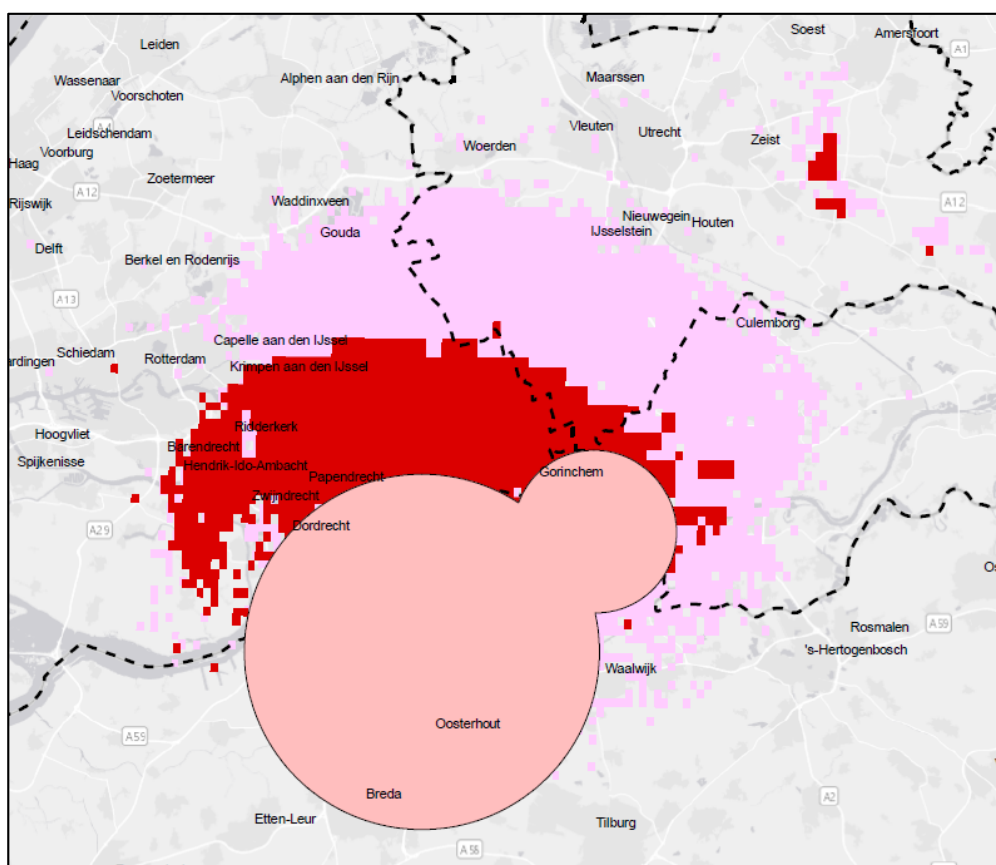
Leiden
Soest
Amersfoort
A1
Wassenaar
Alphen aan den Rijn
Maarssen
Voorschoten
Vleuten
Utrecht
Leidschendam
Zeist
Woerden
Voorburg
Haag
A12
Zoetermeer
Rijswijk
Waddinxveen
A12
Nieuwegein
Houten
Gouda
IJsselstein
Delft
Berkel en Rodenrijs
A13
Culemborg
Capelle aan den IJssel
Schiedam
rdingen
Rotterdam
Krimpen aan den IJssel
Ridderkerk
Hoogvliet
Barendrecht
Spijkenisse
Hendrik-Ido-Ambacht
Gorinchem
Papendrecht
Zwijndrecht
A29
Dordrecht
Os
Rosmalen
A59
's-Hertogenbosch
Waalwijk
Oosterhout
A59
A2
Breda
Etten-Leur
Tilburg
A58